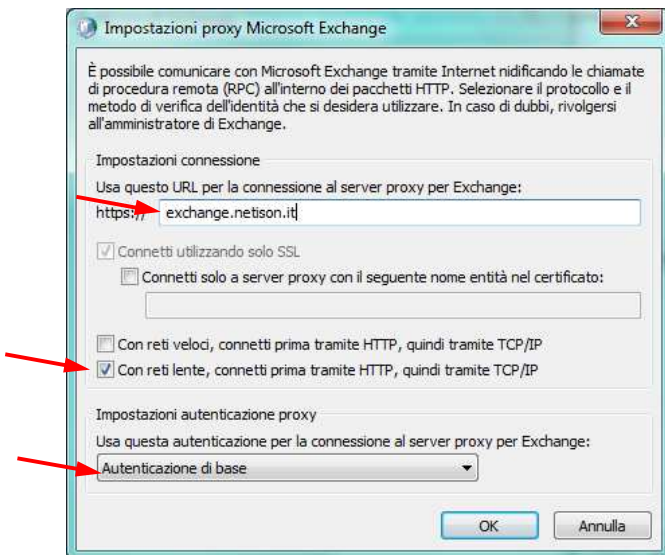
Impostazioni proxy Microsoft Exchange

È possibile comunicare con Microsoft Exchange tramite Internet nidificando le chiamate di procedura remota (RPC) all'interno dei pacchetti HTTP. Selezionare il protocollo e il metodo di verifica dell'identità che si desidera utilizzare. In caso di dubbi, rivolgersi all'amministratore di Exchange.

Impostazioni connessione

Usa questo URL per la connessione al server proxy per Exchange:

https:// exchange.netison.it

Connetti utilizzando solo SSL

Connetti solo a server proxy con il seguente nome entità nel certificato:

Con reti veloci, connetti prima tramite HTTP, quindi tramite TCP/IP

Con reti lente, connetti prima tramite HTTP, quindi tramite TCP/IP

Impostazioni autenticazione proxy

Usa questa autenticazione per la connessione al server proxy per Exchange:

Autenticazione di base

OK

Annulla